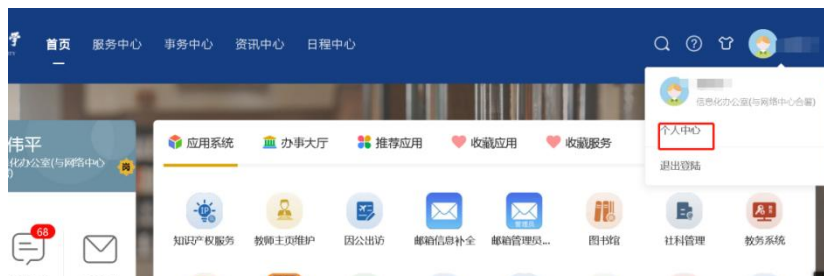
子

首页 服务中心 事务中心 资讯中心 日程中心

信息化办公室(与网络中心合署)

个人中心

退出登陆

伟平

化办公室(与网络中心

应用系统 办事大厅 推荐应用 收藏应用 收藏服务

68

知识产权服务 教师主页维护 因公出访 邮箱信息补全 邮箱管理员... 图书馆 社科管理 教务系统